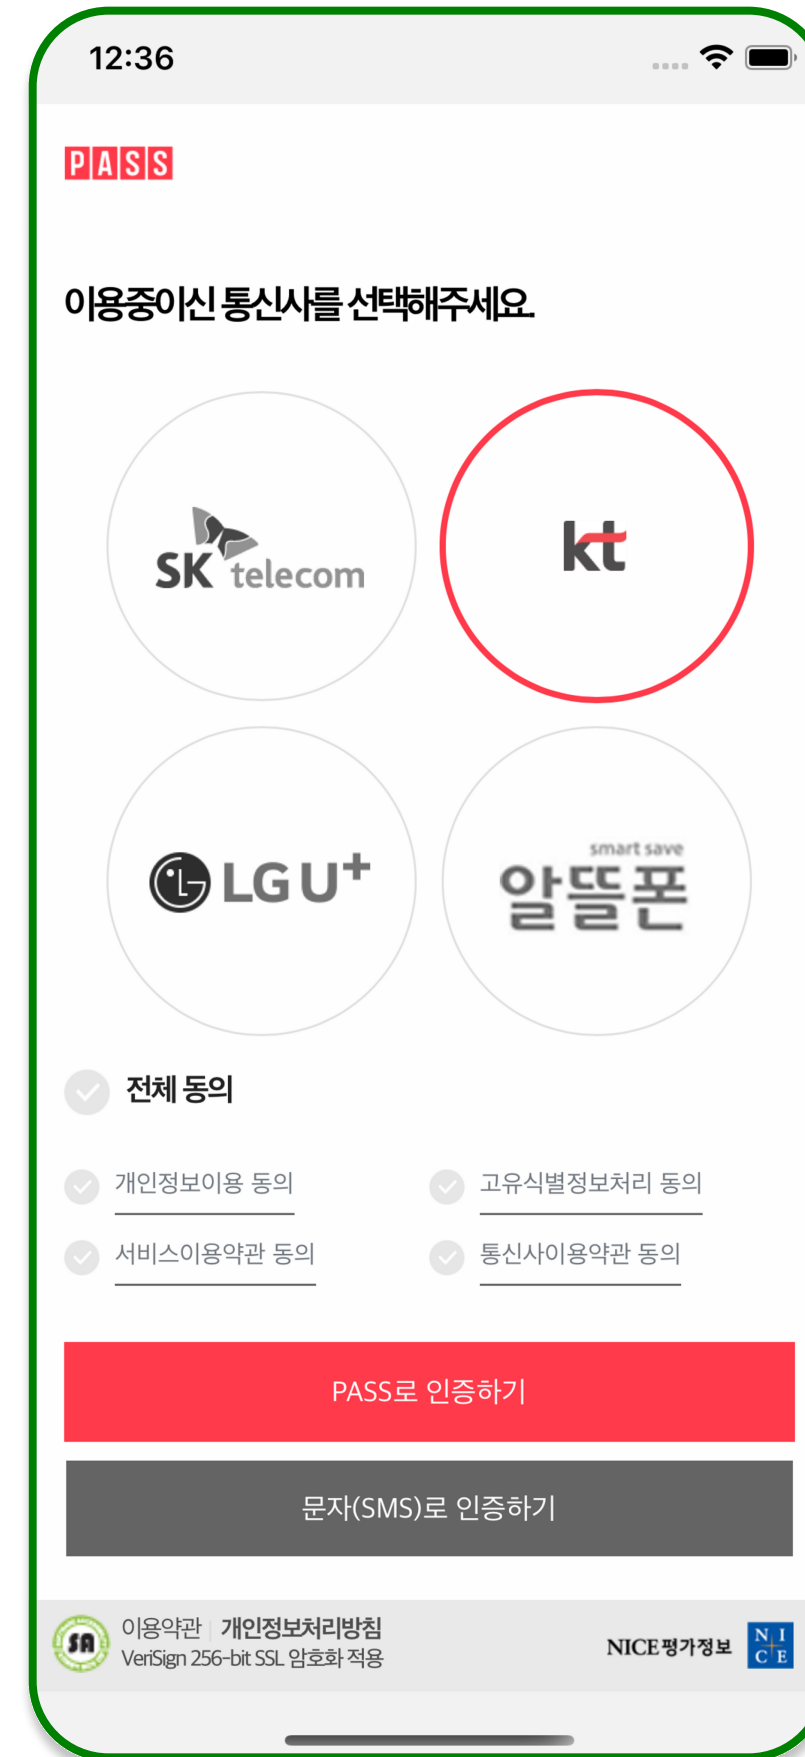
12:36

PASS

이용중이신 통신사를 선택해주세요.

SK telecom

kt

LG U+

smart save
알뜰폰

전체 동의

개인정보이용 동의

고유식별정보처리 동의

서비스이용약관 동의

통신사이용약관 동의

PASS로 인증하기

문자(SMS)로 인증하기

SA

이용약관 | 개인정보처리방침
VeriSign 256-bit SSL 암호화 적용

NICE평가정보

N I
C E